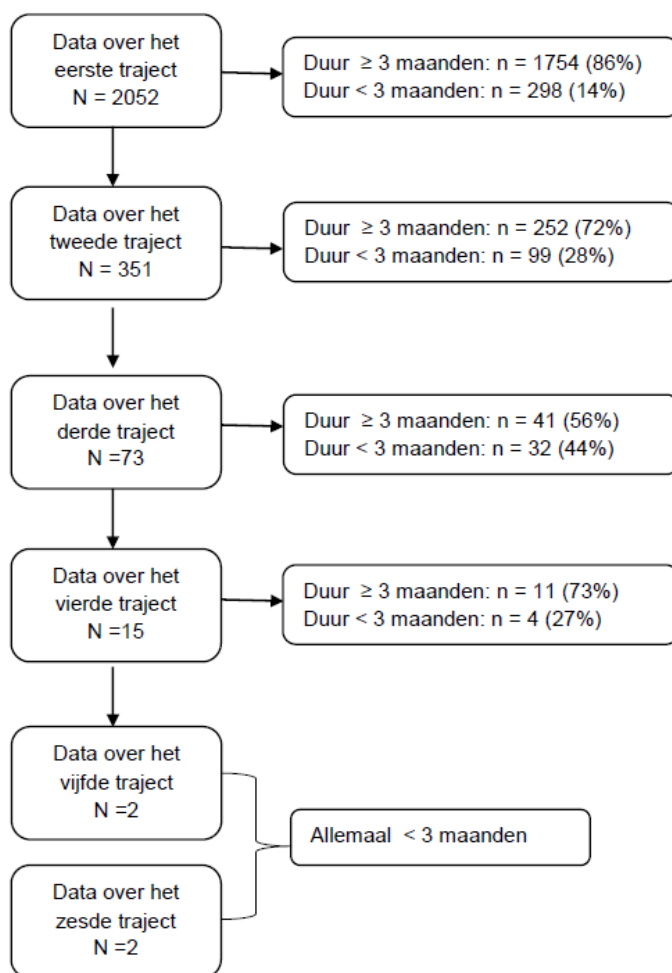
Data over het eerste traject
N = 2052

Duur $\geq$ 3 maanden: n = 1754 (86%)
Duur < 3 maanden: n = 298 (14%)

Data over het tweede traject
N = 351

Duur $\geq$ 3 maanden: n = 252 (72%)
Duur < 3 maanden: n = 99 (28%)

Data over het derde traject
N =73

Duur $\geq$ 3 maanden: n = 41 (56%)
Duur < 3 maanden: n = 32 (44%)

Data over het vierde traject
N =15

Duur $\geq$ 3 maanden: n = 11 (73%)
Duur < 3 maanden: n = 4 (27%)

Data over het vijfde traject
N =2

Data over het zesde traject
N =2

Allemaal < 3 maanden